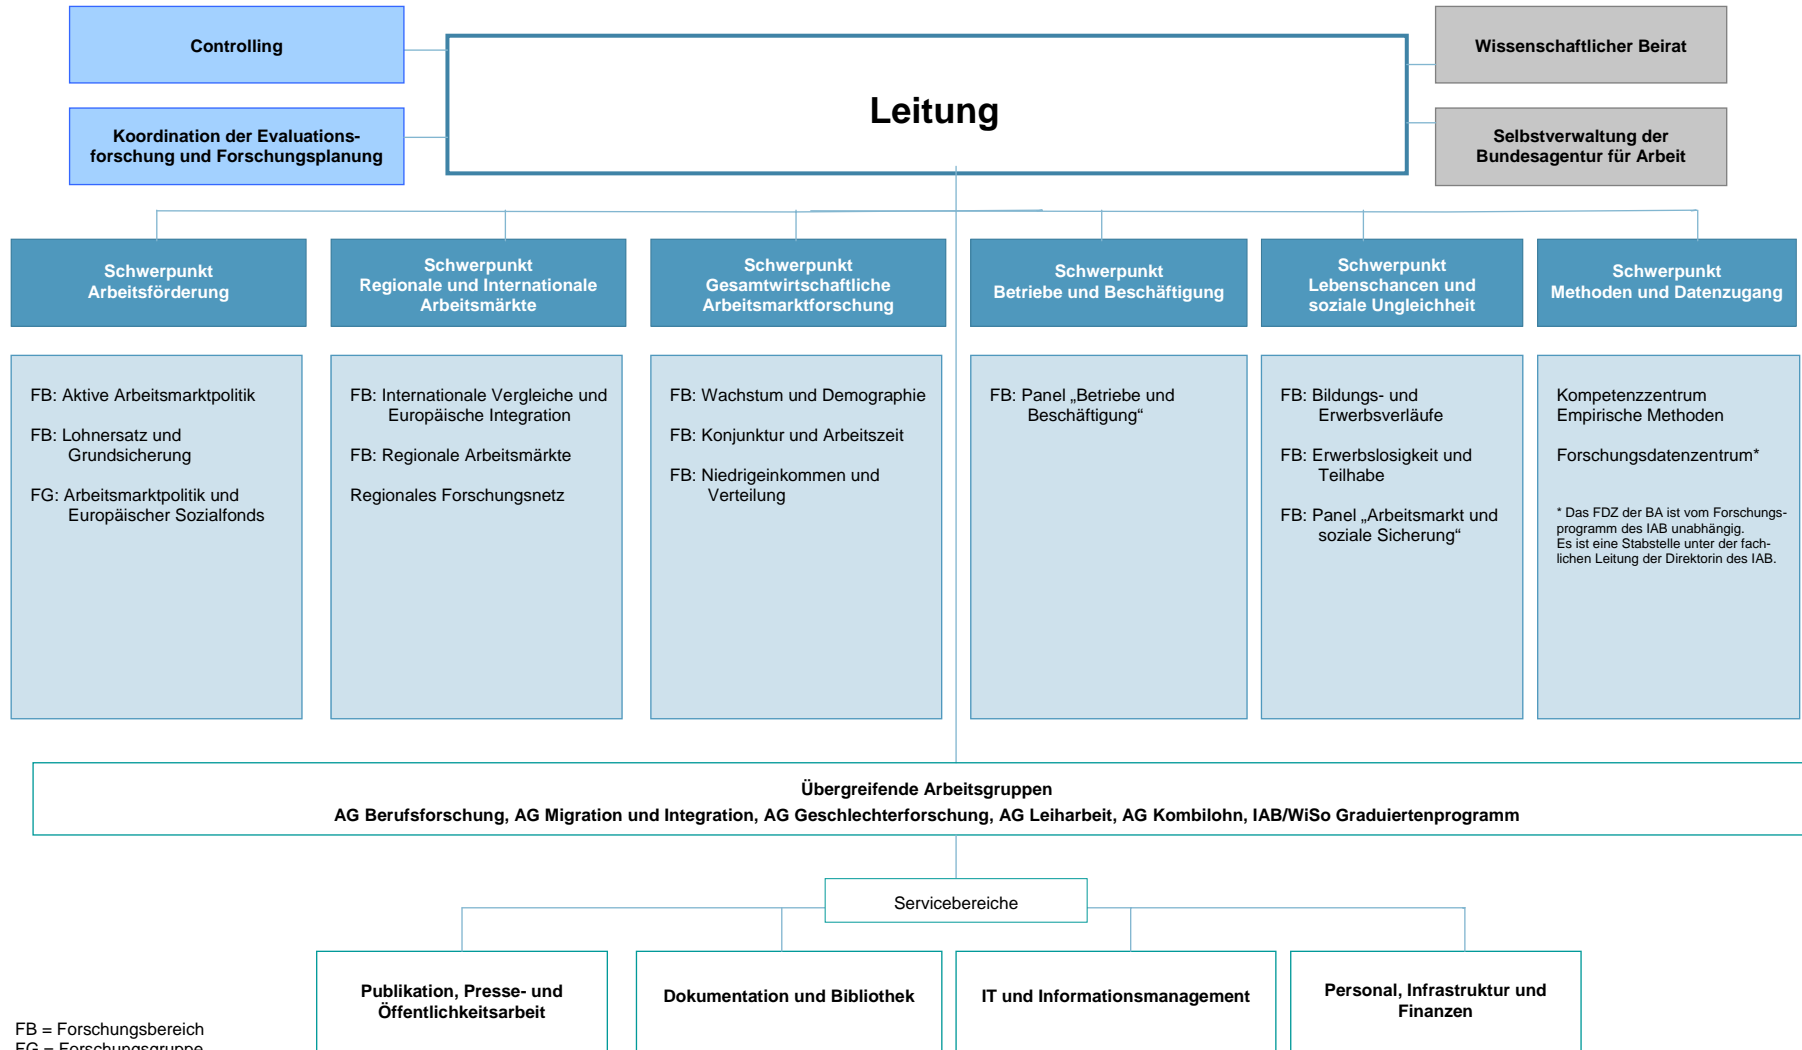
Controlling

Koordination der Evaluationsforschung und Forschungsplanung

Leitung

Wissenschaftlicher Beirat

Selbstverwaltung der Bundesagentur für Arbeit

Schwerpunkt Arbeitsförderung

Schwerpunkt Regionale und Internationale Arbeitsmärkte

Schwerpunkt Gesamtwirtschaftliche Arbeitsmarktforschung

Schwerpunkt Betriebe und Beschäftigung

Schwerpunkt Lebenschancen und soziale Ungleichheit

Schwerpunkt Methoden und Datenzugang

FB: Aktive Arbeitsmarktpolitik

FB: Lohnersatz und Grundsicherung

FG: Arbeitsmarktpolitik und Europäischer Sozialfonds

FB: Internationale Vergleiche und Europäische Integration

FB: Regionale Arbeitsmärkte

Regionales Forschungsnetz

FB: Wachstum und Demographie

FB: Konjunktur und Arbeitszeit

FB: Niedrigeinkommen und Verteilung

FB: Panel „Betriebe und Beschäftigung“

FB: Bildungs- und Erwerbsverläufe

FB: Erwerbslosigkeit und Teilhabe

FB: Panel „Arbeitsmarkt und soziale Sicherung“

Kompetenzzentrum Empirische Methoden

Forschungsdatenzentrum*

* Das FDZ der BA ist vom Forschungsprogramm des IAB unabhängig. Es ist eine Stabstelle unter der fachlichen Leitung der Direktorin des IAB.

Übergreifende Arbeitsgruppen
AG Berufsforschung, AG Migration und Integration, AG Geschlechterforschung, AG Leiharbeit, AG Kombilohn, IAB/WiSo Graduiertenprogramm

Servicebereiche

Publikation, Presse- und Öffentlichkeitsarbeit

Dokumentation und Bibliothek

IT und Informationsmanagement

Personal, Infrastruktur und Finanzen

FB = Forschungsbereich
FG = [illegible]